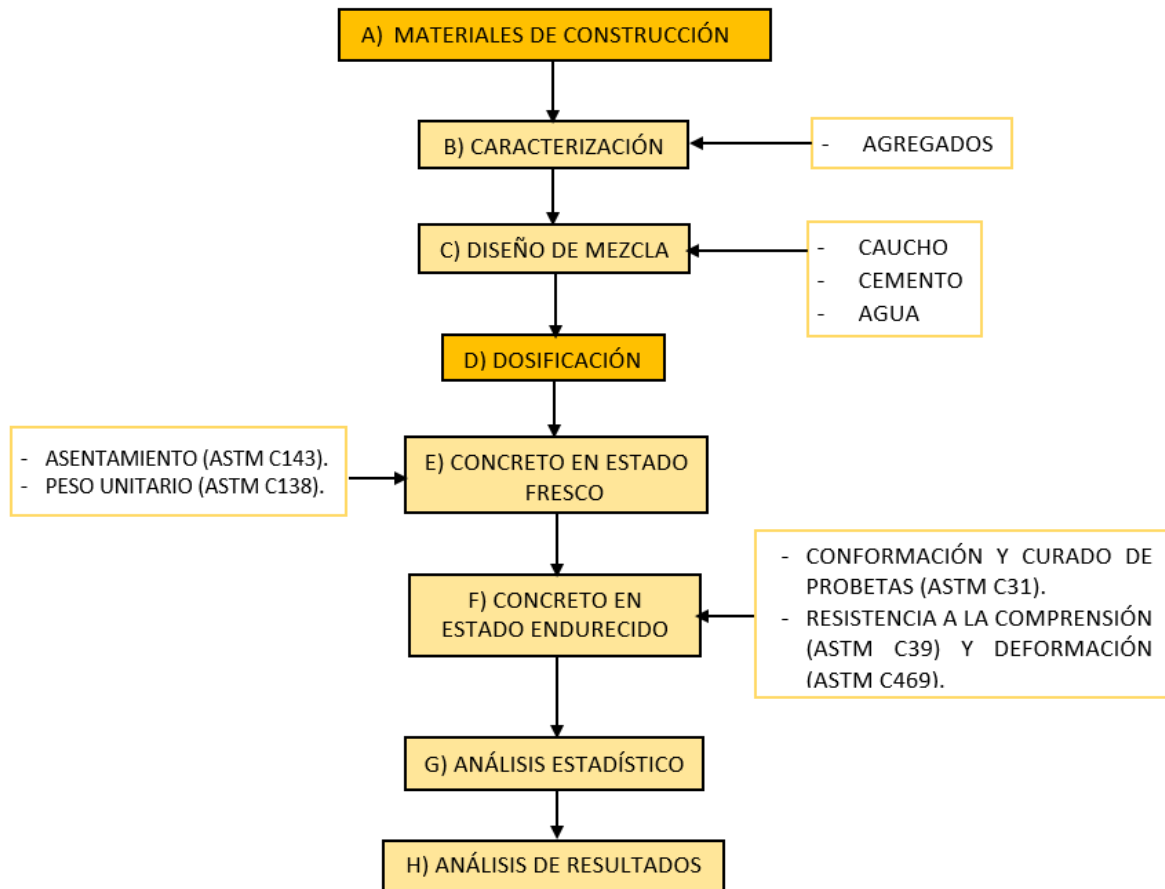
A) MATERIALES DE CONSTRUCCIÓN

B) CARACTERIZACIÓN

- AGREGADOS

C) DISEÑO DE MEZCLA

- CAUCHO
- CEMENTO
- AGUA

D) DOSIFICACIÓN

- ASENTAMIENTO (ASTM C143).
- PESO UNITARIO (ASTM C138).

E) CONCRETO EN ESTADO FRESCO

F) CONCRETO EN ESTADO ENDURECIDO

- CONFORMACIÓN Y CURADO DE PROBETAS (ASTM C31).
- RESISTENCIA A LA COMPRENSIÓN (ASTM C39) Y DEFORMACIÓN (ASTM C469).

G) ANÁLISIS ESTADÍSTICO

H) ANÁLISIS DE RESULTADOS